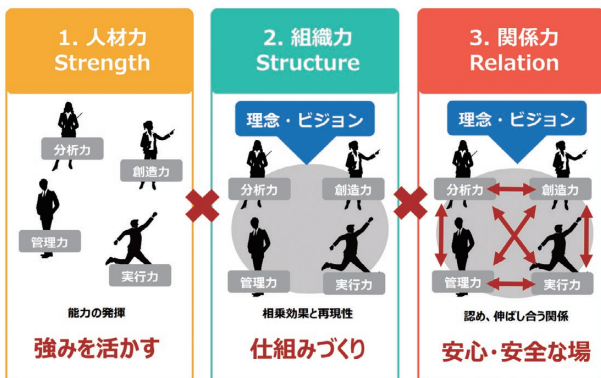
1. 人材力
Strength

分析力
創造力
管理力
実行力

能力の発揮

強みを活かす

2. 組織力
Structure

理念・ビジョン

分析力
創造力
管理力
実行力

相乗効果と再現性

仕組みづくり

3. 関係力
Relation

理念・ビジョン

分析力
創造力
管理力
実行力

認め、伸ばし合う関係

安心・安全な場